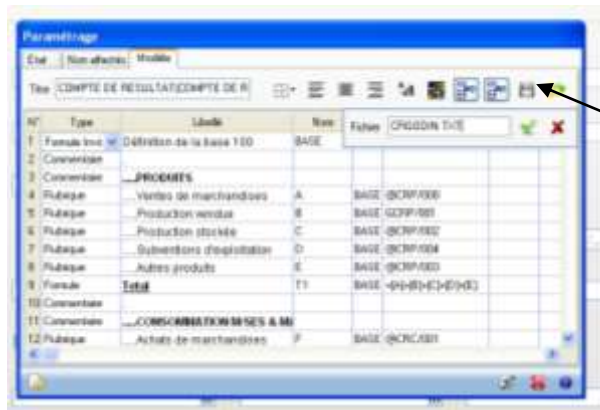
Paramétrage

Etat | Non affectés | Modèle

Titre COMPTE DE RESULTAT/COMPTE DE R

Fichier CRGSSDIN.TXT

| N° | Type | Libellé | Nom |  |  |
|---|---|---|---|---|---|
| 1 | Formule Invis | Définition de la base 100 | BASE |  |  |
| 2 | Commentaire |  |  |  |  |
| 3 | Commentaire | ...PRODUITS |  |  |  |
| 4 | Rubrique | Ventes de marchandises | A | BASE | @CRP/000 |
| 5 | Rubrique | Production vendue | B | BASE | @CRP/001 |
| 6 | Rubrique | Production stockée | C | BASE | @CRP/002 |
| 7 | Rubrique | Subventions d'exploitation | D | BASE | @CRP/004 |
| 8 | Rubrique | Autres produits | E | BASE | @CRP/003 |
| 9 | Formule | Total | T1 | BASE | =[A]+[B]+[C]+[D]+[E] |
| 10 | Commentaire |  |  |  |  |
| 11 | Commentaire | ...CONSOMMATION DE BIENS & SE |  |  |  |
| 12 | Rubrique | Achats de marchandises | F | BASE | @CRC/001 |